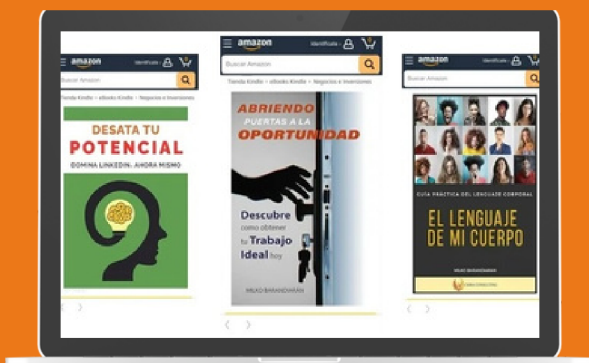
amazon Identifícate
Buscar Amazon
Tienda Kindle › eBooks Kindle › Negocios e Inversiones
DESATA TU POTENCIAL
DOMINA LINKEDIN, AHORA MISMO

amazon Identifícate
Buscar Amazon
Tienda Kindle › eBooks Kindle › Negocios e Inversiones
ABRIENDO PUERTAS A LA OPORTUNIDAD
Descubre como obtener tu Trabajo Ideal hoy
MILKO BARANDIARÁN

amazon Identifícate
Buscar Amazon
GUÍA PRÁCTICA DEL LENGUAJE CORPORAL
EL LENGUAJE DE MI CUERPO
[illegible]